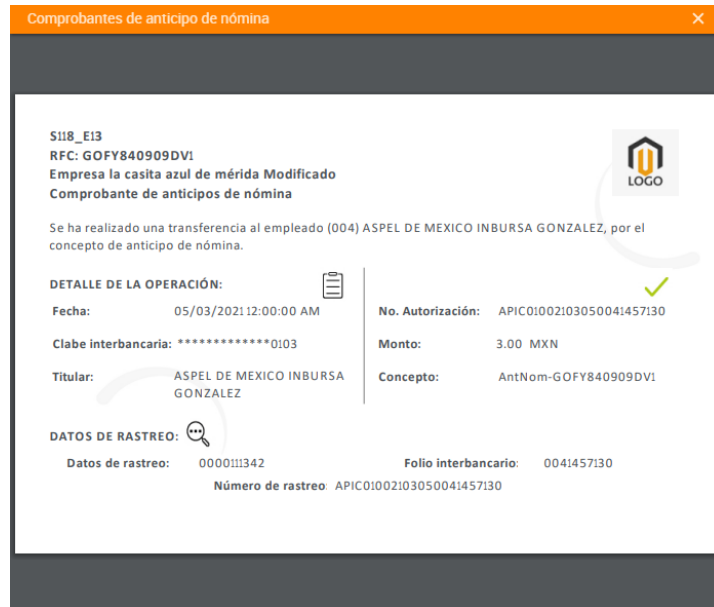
Comprobantes de anticipo de nómina
×

S118_E13
RFC: GOFY840909DV1
Empresa la casita azul de mérida Modificado
Comprobante de anticipos de nómina

LOGO

Se ha realizado una transferencia al empleado (004) ASPEL DE MEXICO INBURSA GONZALEZ, por el concepto de anticipo de nómina.

DETALLE DE LA OPERACIÓN:

Fecha: 05/03/2021 12:00:00 AM
Clabe interbancaria: *************0103
Titular: ASPEL DE MEXICO INBURSA GONZALEZ

No. Autorización: APIC01002103050041457130
Monto: 3.00 MXN
Concepto: AntNom-GOFY840909DV1

DATOS DE RASTREO:

Datos de rastreo: 0000111342
Folio interbancario: 0041457130
Número de rastreo: APIC01002103050041457130